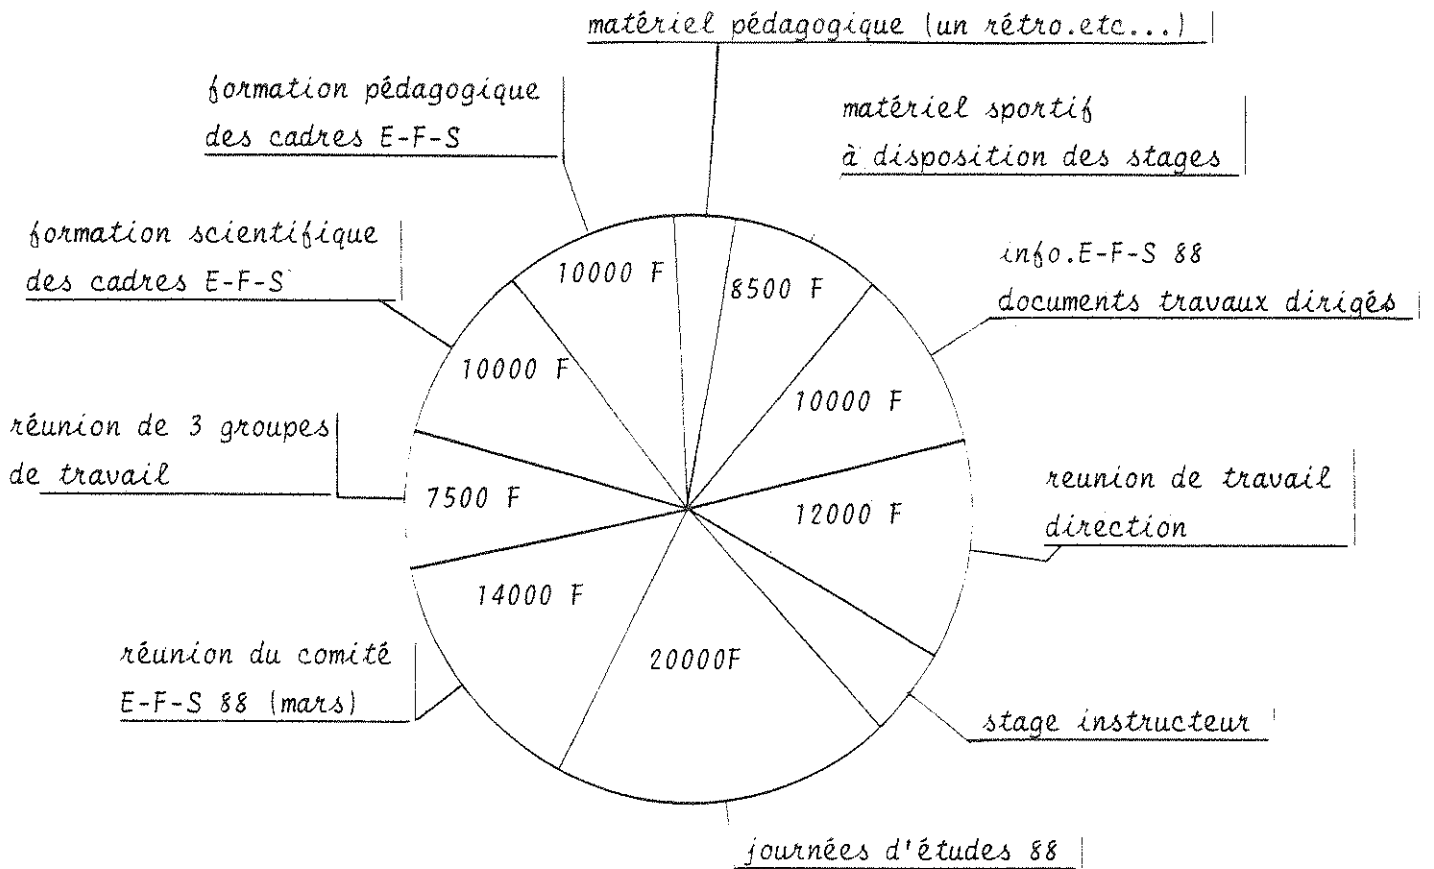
matériel pédagogique (un rétro.etc...)

formation pédagogique des cadres E-F-S

matériel sportif à disposition des stages

formation scientifique des cadres E-F-S

info.E-F-S 88 documents travaux dirigés

réunion de 3 groupes de travail

reunion de travail direction

réunion du comité E-F-S 88 (mars)

stage instructeur

journées d'études 88

10000 F

8500 F

10000 F

10000 F

7500 F

12000 F

14000 F

20000F